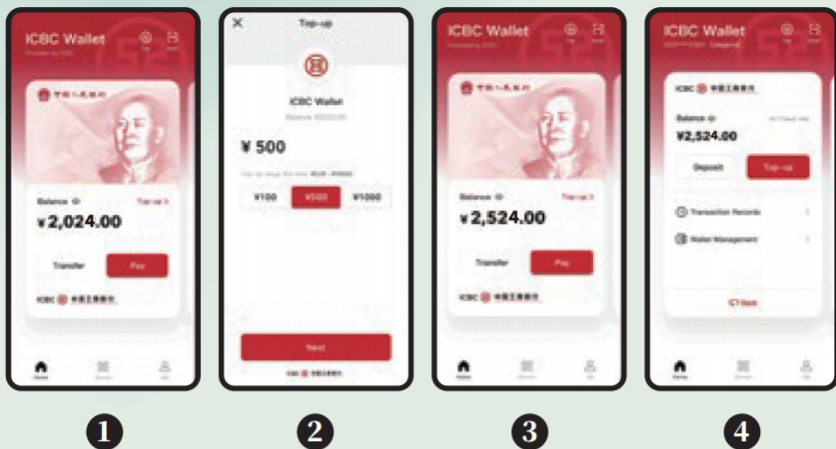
ICBC Wallet
Powered by ICBC
中国人民银行
Balance
Top-up
¥2,024.00
Transfer
Pay
ICBC 中国工商银行
Home

Top-up
ICBC Wallet
¥ 500
¥100
¥500
¥1000
Next
ICBC 中国工商银行

ICBC Wallet
Powered by ICBC
中国人民银行
Balance
Top-up
¥2,524.00
Transfer
Pay
ICBC 中国工商银行
Home

ICBC Wallet
ICBC 中国工商银行
Balance
¥2,524.00
Deposit
Top-up
Transaction Records
Wallet Management
Home

1
2
3
4